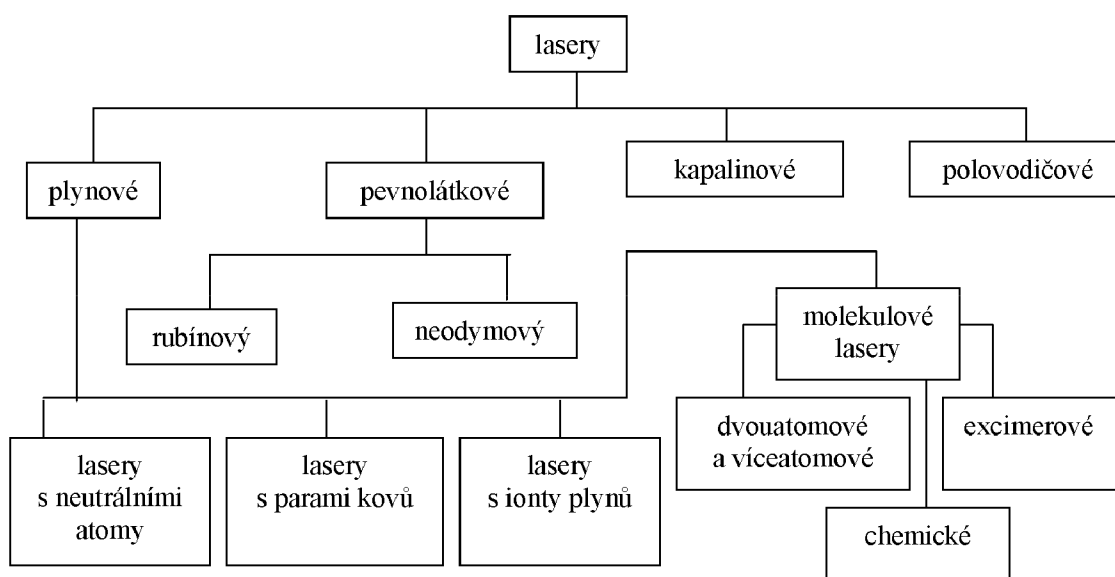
lasery

plynové

pevnolátkové

kapalinové

polovodičové

rubínový

neodymový

molekulové lasery

lasery s neutrálními atomy

lasery s parami kovů

lasery s ionty plynů

dvouatomové a víceatomové

excimerové

chemické